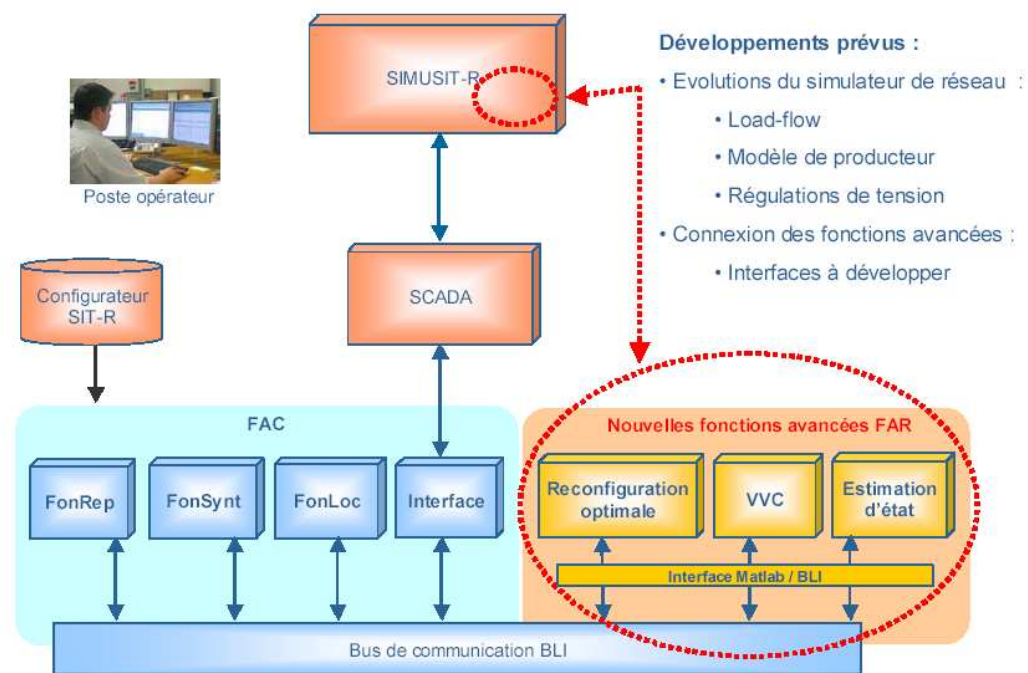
SIMUSIT-R

Poste opérateur

Développements prévus :

• Evolutions du simulateur de réseau :

• Load-flow

• Modèle de producteur

• Régulations de tension

• Connexion des fonctions avancées :

• Interfaces à développer

Configurateur SIT-R

SCADA

FAC

FonRep

FonSynt

FonLoc

Interface

Nouvelles fonctions avancées FAR

Reconfiguration optimale

VVC

Estimation d'état

Interface Matlab / BLI

Bus de communication BLI